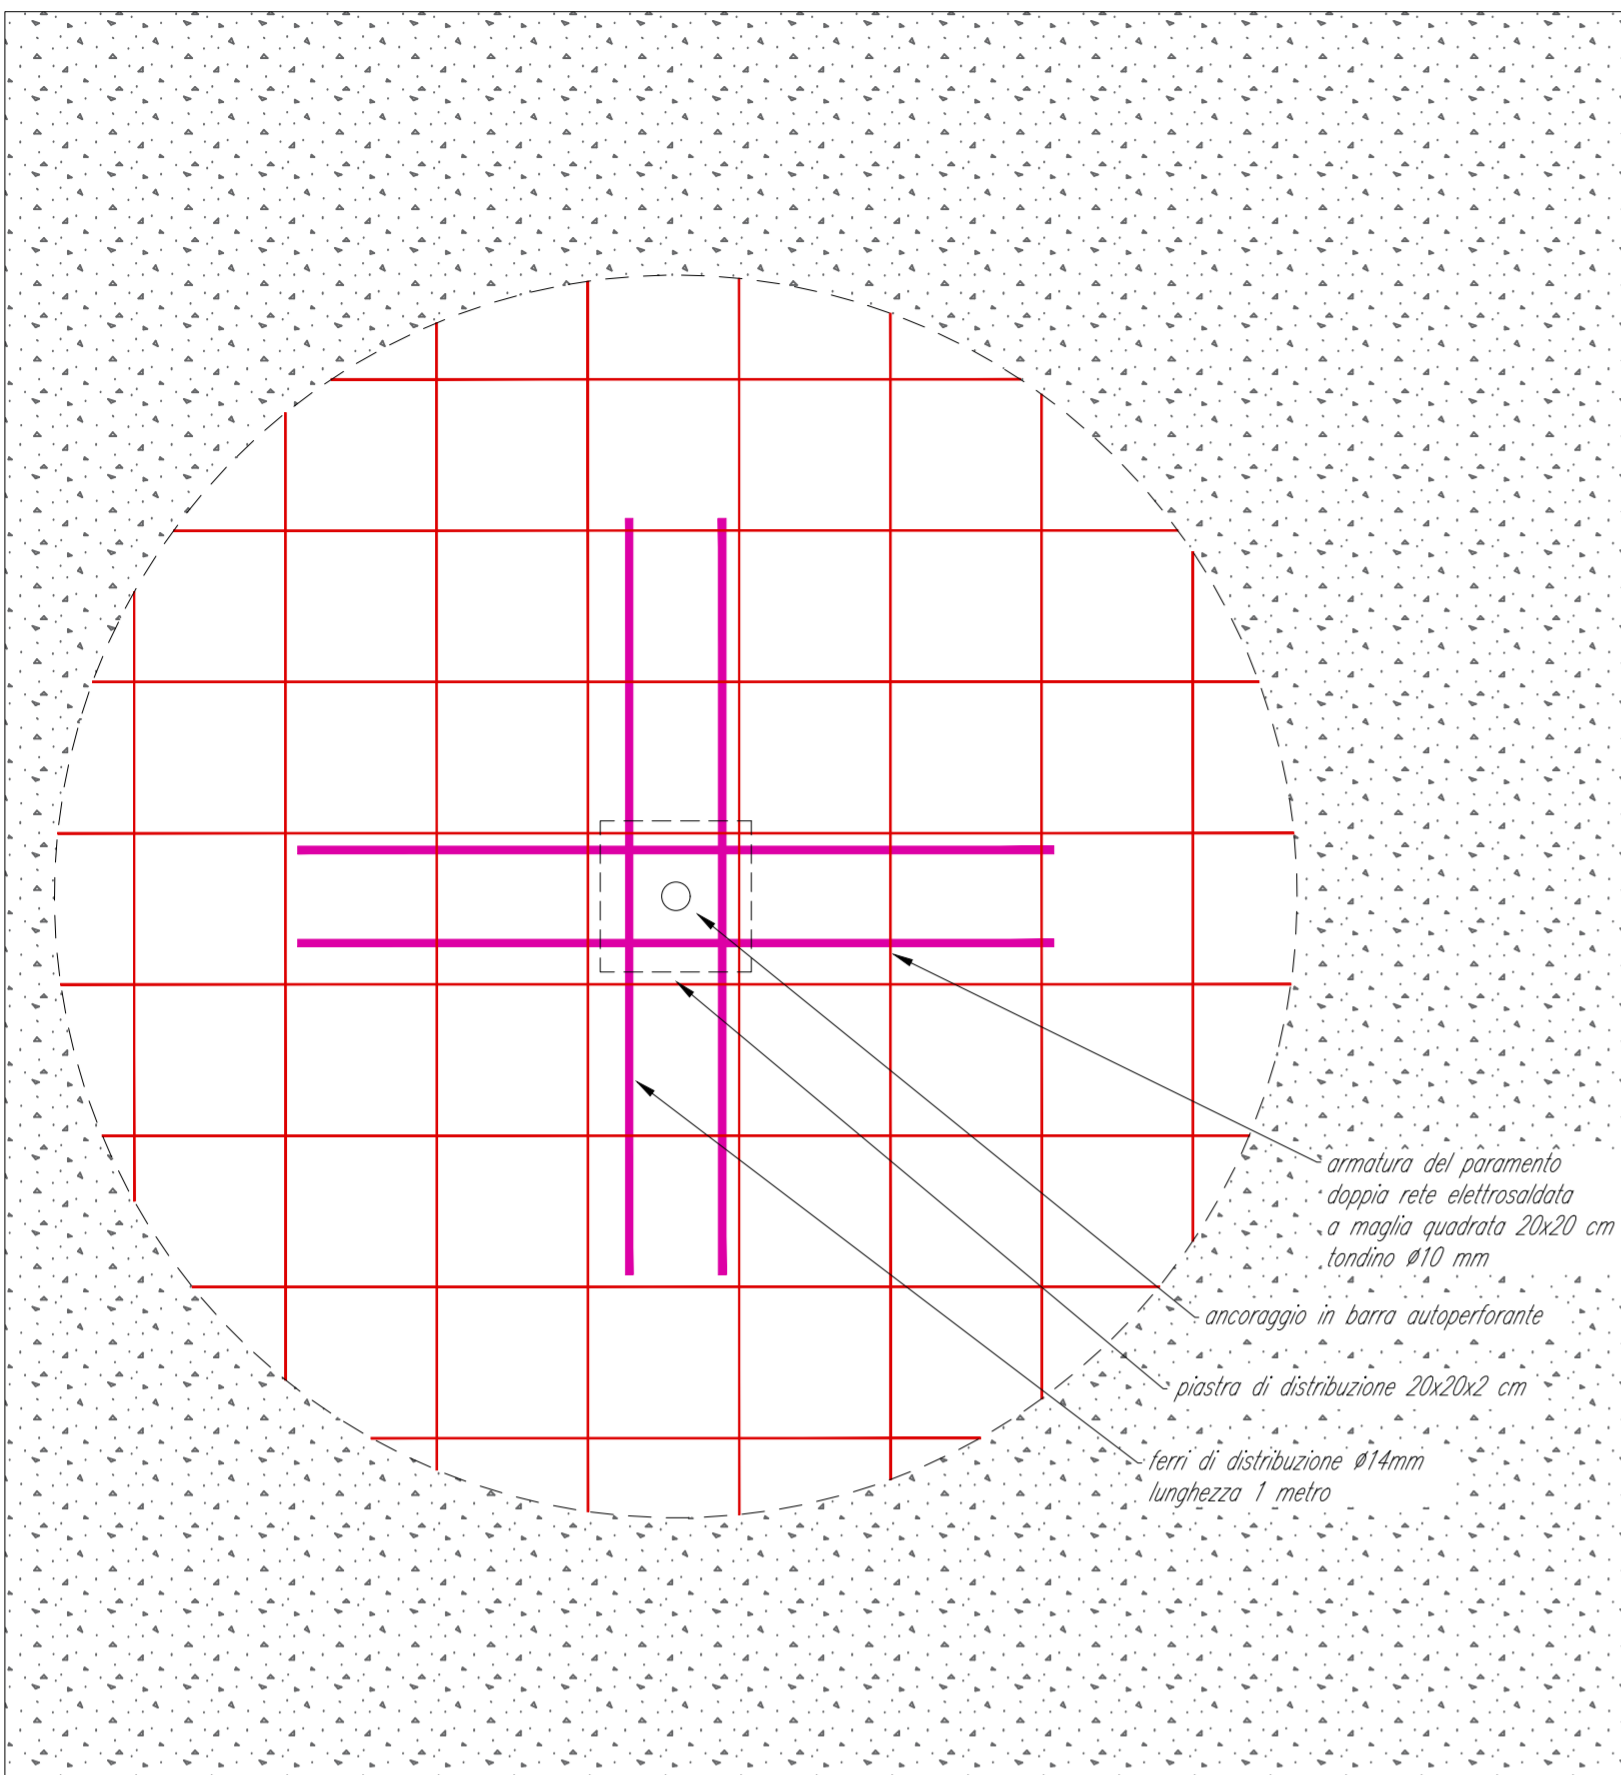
armatura del paramento
doppia rete elettrosaldata
a maglia quadrata 20x20 cm
tondino Ø10 mm

ancoraggio in barra autoperforante

piastra di distribuzione 20x20x2 cm

ferri di distribuzione Ø14mm
lunghezza 1 metro